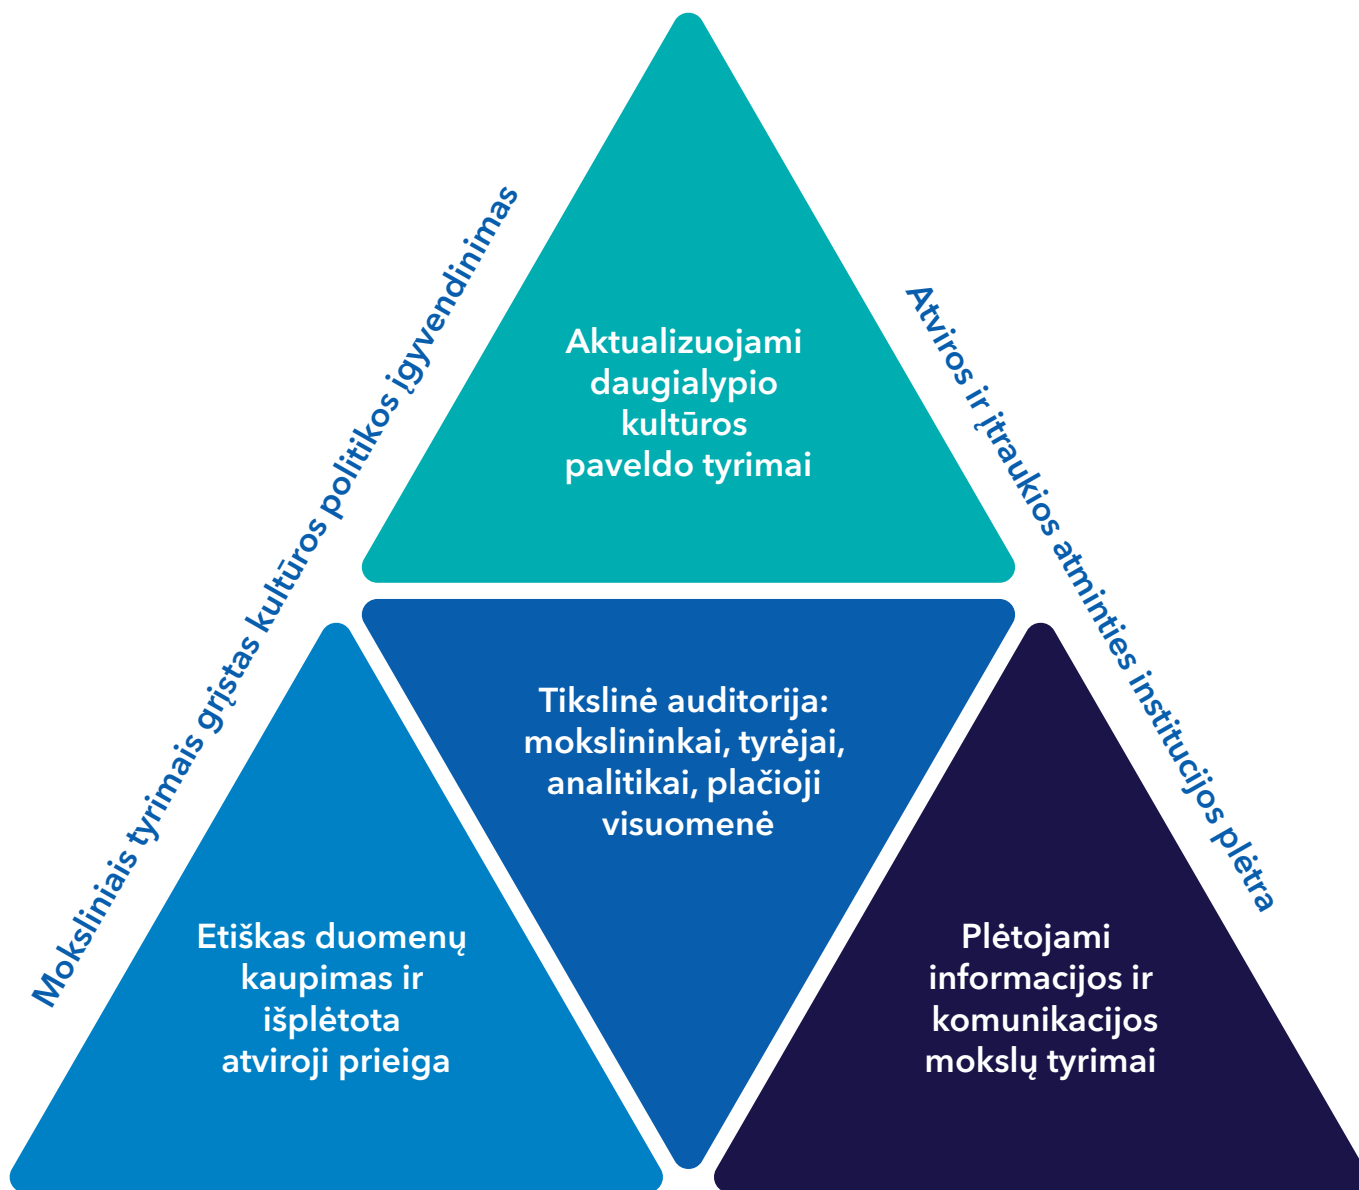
Moksliniais tyrimais grįstas kultūros politikos įgyvendinimas

Aktualizuojami daugialypio kultūros paveldo tyrimai

Atviros ir įtraukios atminties institucijos plėtra

Tikslinė auditorija: mokslininkai, tyrėjai, analitikai, plačioji visuomenė

Etiškas duomenų kaupimas ir išplėtota atviroji prieiga

Plėtojami informacijos ir komunikacijos mokslų tyrimai